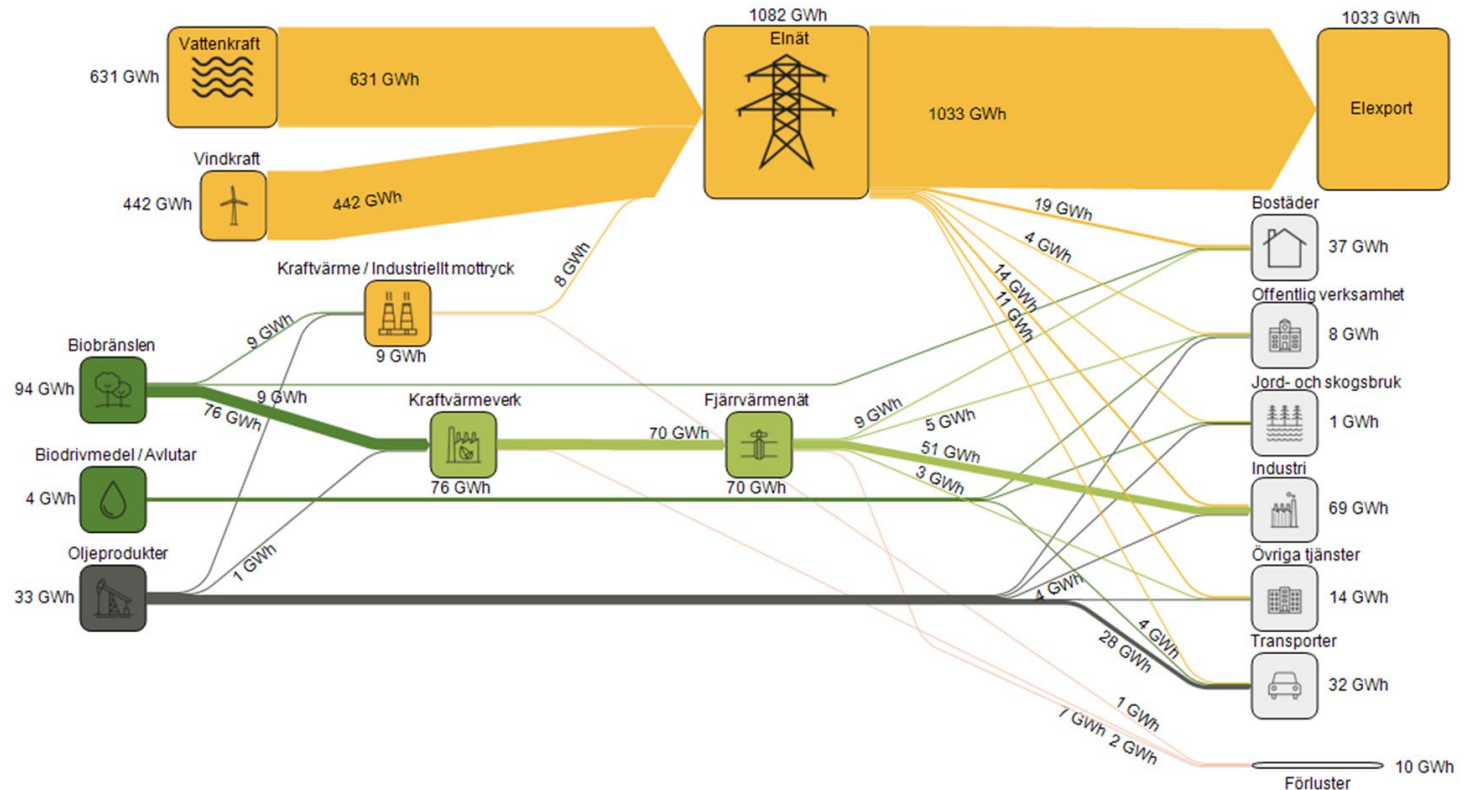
1082 GWh
1033 GWh
Vattenkraft
631 GWh
631 GWh
Elnät
1033 GWh
Elexport
Vindkraft
442 GWh
442 GWh
19 GWh
Bostäder
4 GWh
37 GWh
8 GWh
Kraftvärme / Industriellt mottryck
14 GWh
11 GWh
Offentlig verksamhet
9 GWh
9 GWh
8 GWh
Biobränslen
94 GWh
9 GWh
76 GWh
Kraftvärmeverk
Fjärrvärmenät
Jord- och skogsbruk
70 GWh
9 GWh
5 GWh
1 GWh
51 GWh
Biodrivmedel / Avlutar
76 GWh
70 GWh
3 GWh
Industri
4 GWh
69 GWh
1 GWh
Övriga tjänster
Oljeprodukter
33 GWh
4 GWh
14 GWh
4 GWh
28 GWh
Transporter
32 GWh
1 GWh
7 GWh
2 GWh
Förluster
10 GWh